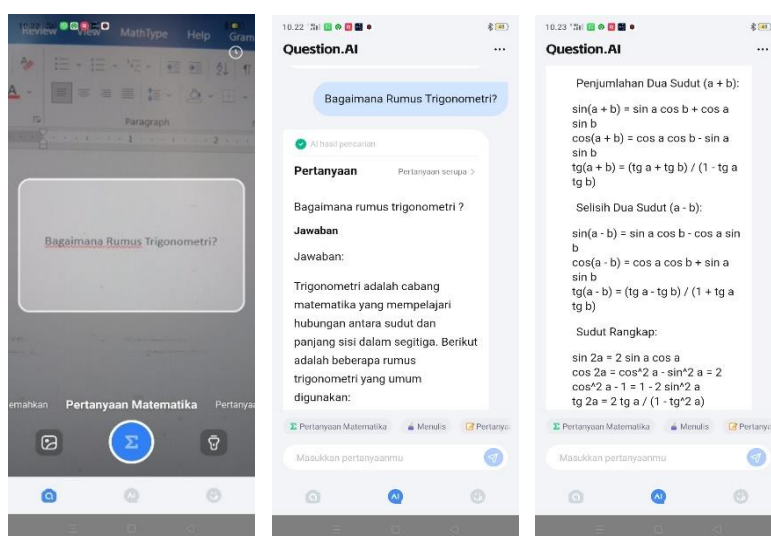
10.22 Review View MathType Help Gram

Paragraph

Bagaimana Rumus Trigonometri?

emahkan Pertanyaan Matematika Pertanya

10.22

Question.AI

Bagaimana Rumus Trigonometri?

AI hasil pencarian

Pertanyaan Pertanyaan serupa >

Bagaimana rumus trigonometri ?

Jawaban

Jawaban:

Trigonometri adalah cabang matematika yang mempelajari hubungan antara sudut dan panjang sisi dalam segitiga. Berikut adalah beberapa rumus trigonometri yang umum digunakan:

Pertanyaan Matematika Menulis Pertanya

Masukkan pertanyaanmu

10.23

Question.AI

Penjumlahan Dua Sudut (a + b):

sin(a + b) = sin a cos b + cos a sin b
cos(a + b) = cos a cos b - sin a sin b
tg(a + b) = (tg a + tg b) / (1 - tg a tg b)

Selisih Dua Sudut (a - b):

sin(a - b) = sin a cos b - cos a sin b
cos(a - b) = cos a cos b + sin a sin b
tg(a - b) = (tg a - tg b) / (1 + tg a tg b)

Sudut Rangkap:

sin 2a = 2 sin a cos a
cos 2a = cos^2 a - sin^2 a = 2 cos^2 a - 1 = 1 - 2 sin^2 a
tg 2a = 2 tg a / (1 - tg^2 a)

Pertanyaan Matematika Menulis Pertanya

Masukkan pertanyaanmu